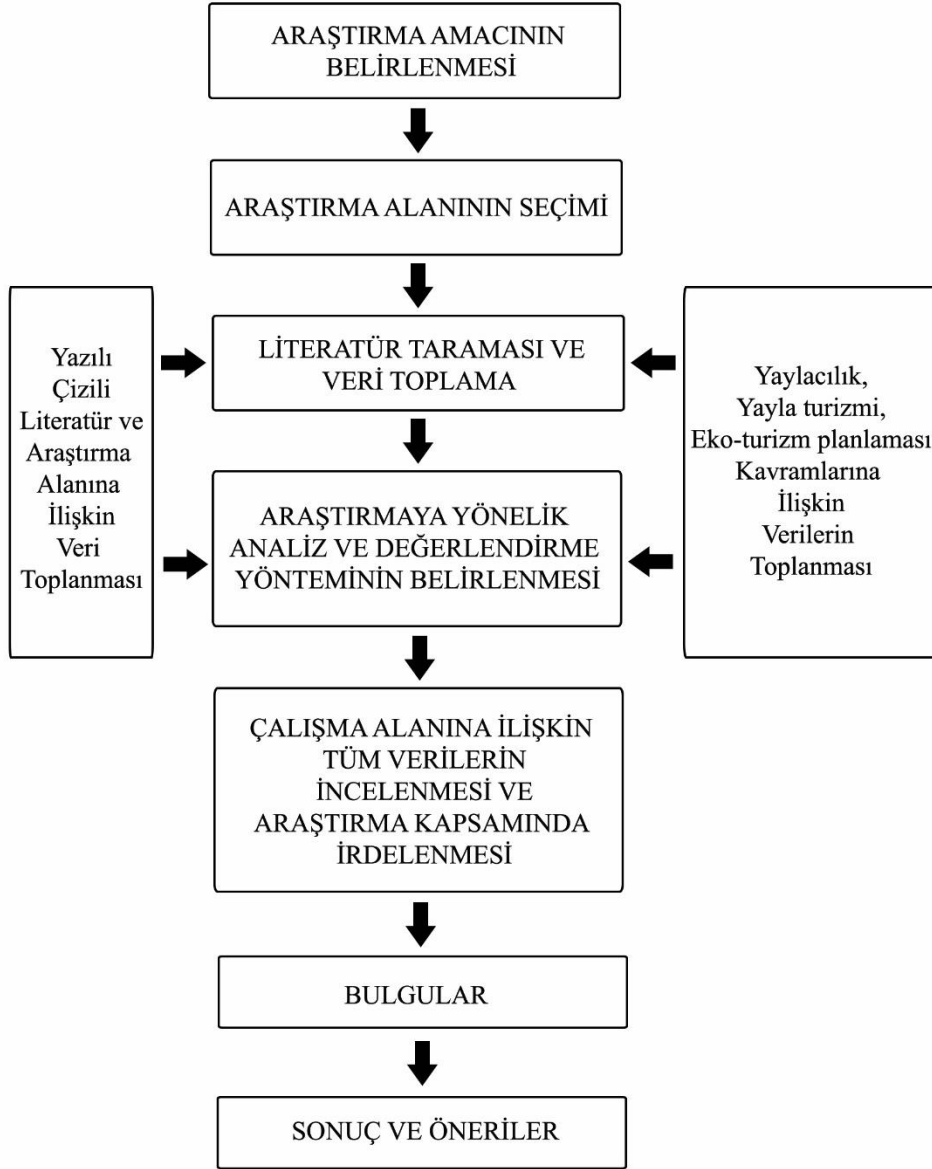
ARAŞTIRMA AMACININ BELİRLENMESİ

ARAŞTIRMA ALANININ SEÇİMİ

Yazılı Çizili Literatür ve Araştırma Alanına İlişkin Veri Toplanması

LİTERATÜR TARAMASI VE VERİ TOPLAMA

Yaylacılık, Yayla turizmi, Eko-turizm planlaması Kavramlarına İlişkin Verilerin Toplanması

ARAŞTIRMAYA YÖNELİK ANALİZ VE DEĞERLENDİRME YÖNTEMİNİN BELİRLENMESİ

ÇALIŞMA ALANINA İLİŞKİN TÜM VERİLERİN İNCELENMESİ VE ARAŞTIRMA KAPSAMINDA İRDELENMESİ

BULGULAR

SONUÇ VE ÖNERİLER